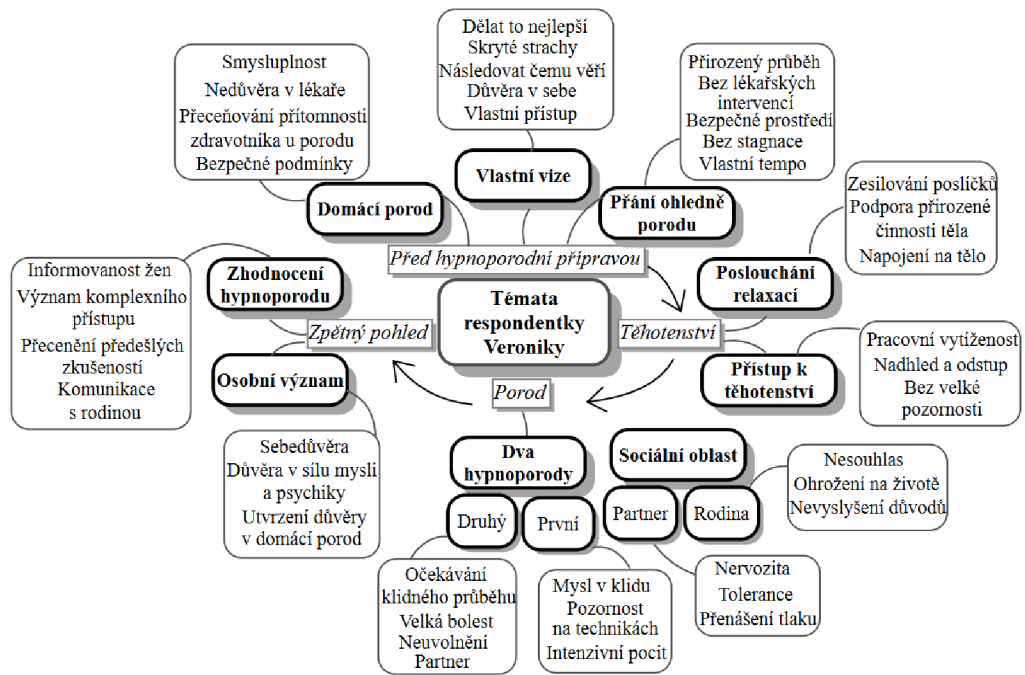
Smysluplnost
Nedůvěra v lékaře
Přeceňování přítomnosti zdravotníka u porodu
Bezpečné podmínky

Dělat to nejlepší
Skryté strachy
Následovat čemu věří
Důvěra v sebe
Vlastní přístup

Přirozený průběh
Bez lékařských intervencí
Bezpečné prostředí
Bez stagnace
Vlastní tempo

Zesilování poslíčků
Podpora přirozené činnosti těla
Napojení na tělo

Vlastní vize

Domácí porod

Přání ohledně porodu

Před hypnoporodní přípravou

Informovanost žen
Význam komplexního přístupu
Přecenění předešlých zkušeností
Komunikace s rodinou

Zhodnocení hypnoporodu

Témata respondentky Veroniky

Poslouchání relaxací

Zpětný pohled

Těhotenství

Pracovní vytíženost
Nadhled a odstup
Bez velké pozornosti

Osobní význam

Přístup k těhotenství

Porod

Sebedůvěra
Důvěra v sílu mysli a psychiky
Utvrzení důvěry v domácí porod

Dva hypnoporody

Sociální oblast

Nesouhlas
Ohrožení na životě
Nevyslyšení důvodů

Druhý

První

Partner

Rodina

Očekávání klidného průběhu
Velká bolest
Neuvolnění
Partner

Mysl v klidu
Pozornost na technikách
Intenzivní pocit

Nervozita
Tolerance
Přenášení tlaku